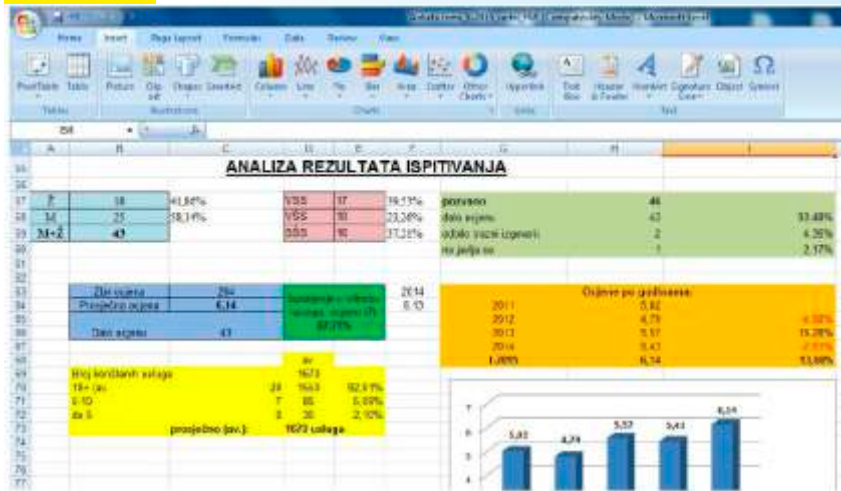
Home Insert Page Layout Formulas Data Review View

PivotTable Table Picture Clip Art Shapes SmartArt Column Line Pie Bar Area Scatter Other Charts Hyperlink Text Box Header & Footer WordArt Signature Line Object Symbol

Tables Illustrations Charts Links Text

ANALIZA REZULTATA ISPITIVANJA

| Ž | 18 | 41,86% | VSS | 17 | 39,53% |
|---|---|---|---|---|---|
| M | 25 | 58,14% | VŠS | 10 | 23,26% |
| M+Ž | 43 | | SSS | 16 | 37,21% |

| | | |
|---|---|---|
| pozvano | 46 | |
| dalo ocjenu | 43 | 93,48% |
| odbilo zbog izgovora | 2 | 4,35% |
| ne javlja se | 1 | 2,17% |

| Zbir ocjena | 264 |
|---|---|
| Prosječna ocjena | 6,14 |
| Dalo ocjenu | 43 |

Zadovoljno s uslugom, ocjena (7) 97,67%

2014
6,13

Ocjene po godinama:

| | | |
|---|---|---|
| 2011 | 5,82 | |
| 2012 | 4,75 | |
| 2013 | 5,57 | 15,28% |
| 2014 | 5,43 | |
| 1.2015 | 6,14 | 13,08% |

av
1673

| Broj korištenih usluga | | | |
|---|---|---|---|
| 10+ (av. | 24 | 1563 | 92,81% |
| 5-10 | 7 | 85 | 5,08% |
| do 5 | 8 | 30 | 2,10% |

prosječno (av.): 1673 usluga

7
6
5
4
5,82 4,74 5,57 5,43 6,14